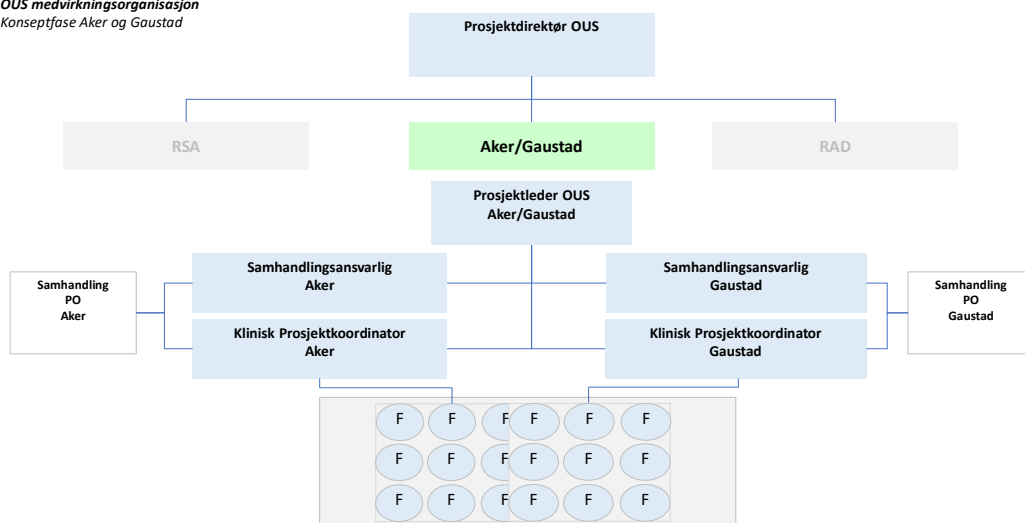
OUS medvirkningsorganisasjon
Konseptfase Aker og Gaustad

Prosjektdirektør OUS

RSA

Aker/Gaustad

RAD

Prosjektleder OUS Aker/Gaustad

Samhandling PO Aker

Samhandlingsansvarlig Aker

Klinisk Prosjektkoordinator Aker

Samhandlingsansvarlig Gaustad

Klinisk Prosjektkoordinator Gaustad

Samhandling PO Gaustad

F F F F F F
F F F F F F
F F F F F F